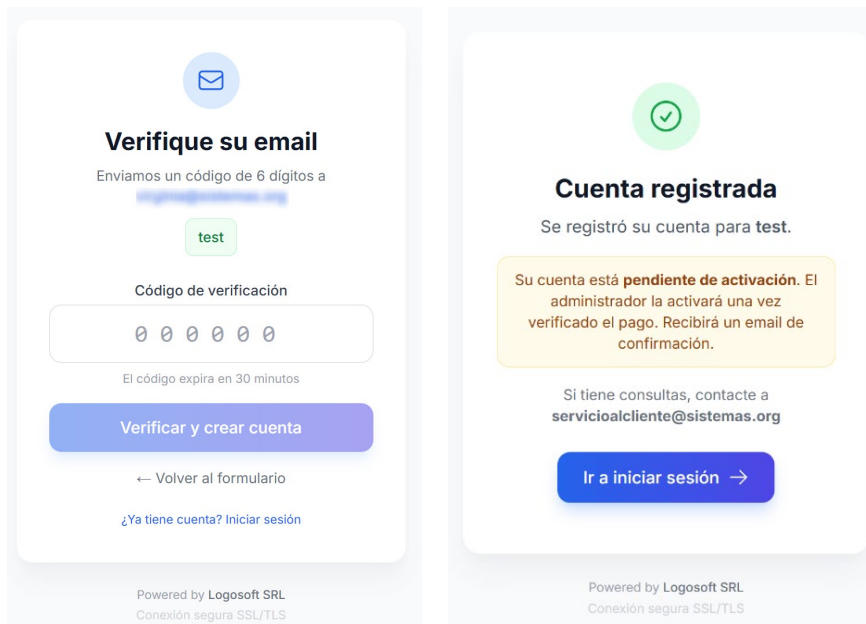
Verifique su email

Enviamos un código de 6 dígitos a
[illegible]

test

Código de verificación

0 0 0 0 0 0

El código expira en 30 minutos

Verificar y crear cuenta

← Volver al formulario

¿Ya tiene cuenta? Iniciar sesión

Powered by Logosoft SRL
Conexión segura SSL/TLS

Cuenta registrada

Se registró su cuenta para test.

Su cuenta está pendiente de activación. El administrador la activará una vez verificado el pago. Recibirá un email de confirmación.

Si tiene consultas, contacte a
servicioalcliente@sistemas.org

Ir a iniciar sesión →

Powered by Logosoft SRL
Conexión segura SSL/TLS